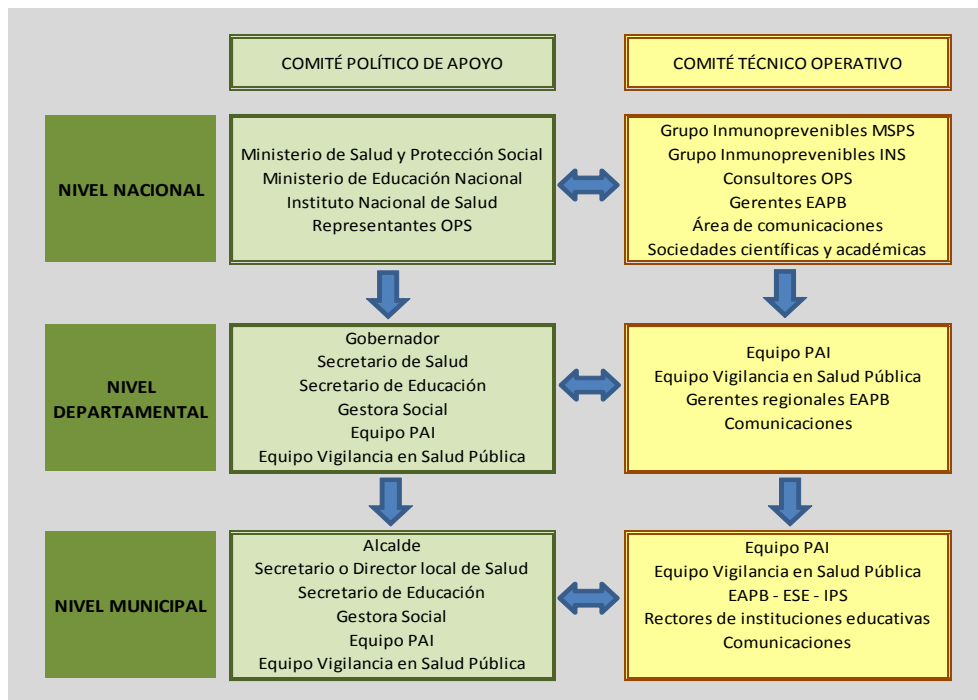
COMITÉ POLÍTICO DE APOYO

COMITÉ TÉCNICO OPERATIVO

NIVEL NACIONAL

Ministerio de Salud y Protección Social
Ministerio de Educación Nacional
Instituto Nacional de Salud
Representantes OPS

Grupo Inmunoprevenibles MSPS
Grupo Inmunoprevenibles INS
Consultores OPS
Gerentes EAPB
Área de comunicaciones
Sociedades científicas y académicas

NIVEL DEPARTAMENTAL

Gobernador
Secretario de Salud
Secretario de Educación
Gestora Social
Equipo PAI
Equipo Vigilancia en Salud Pública

Equipo PAI
Equipo Vigilancia en Salud Pública
Gerentes regionales EAPB
Comunicaciones

NIVEL MUNICIPAL

Alcalde
Secretario o Director local de Salud
Secretario de Educación
Gestora Social
Equipo PAI
Equipo Vigilancia en Salud Pública

Equipo PAI
Equipo Vigilancia en Salud Pública
EAPB - ESE - IPS
Rectores de instituciones educativas
Comunicaciones